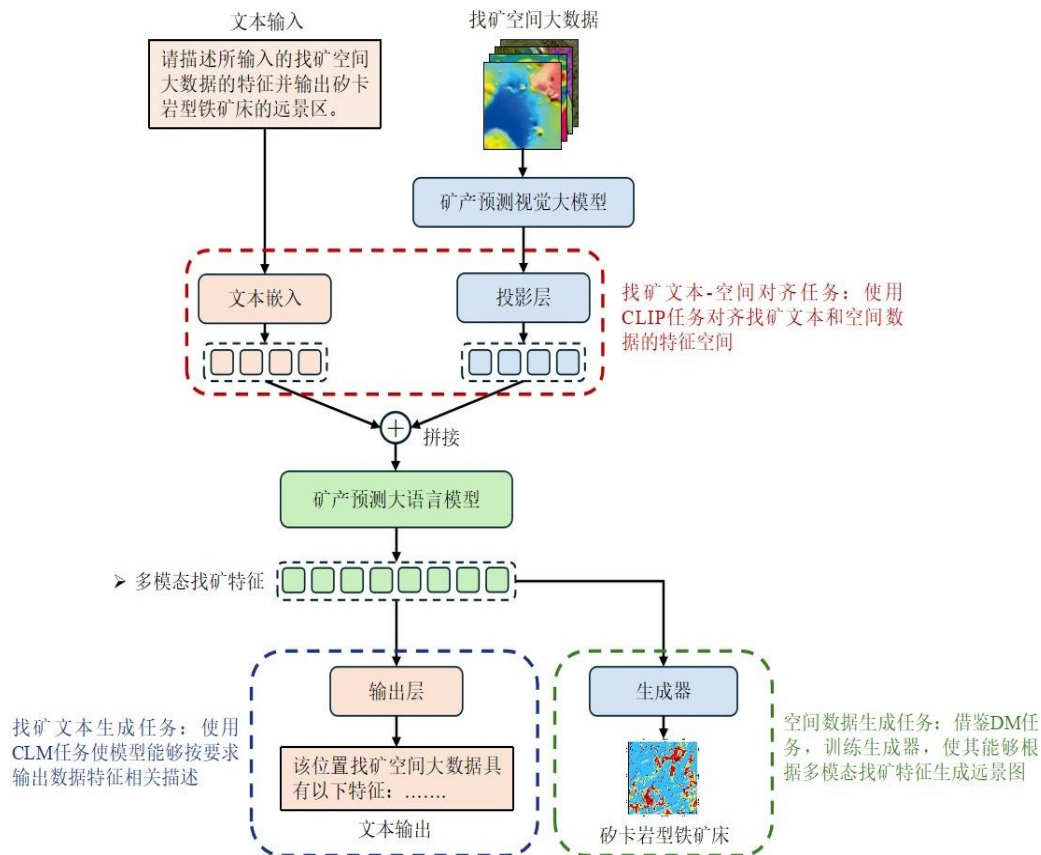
文本输入

请描述所输入的找矿空间大数据的特征并输出矽卡岩型铁矿床的远景区。

找矿空间大数据

矿产预测视觉大模型

文本嵌入

投影层

找矿文本-空间对齐任务：使用CLIP任务对齐找矿文本和空间数据的特征空间

拼接

矿产预测大语言模型

➢ 多模态找矿特征

输出层

该位置找矿空间大数据具有以下特征：……

文本输出

找矿文本生成任务：使用CLM任务使模型能够按要求输出数据特征相关描述

生成器

矽卡岩型铁矿床

空间数据生成任务：借鉴DM任务，训练生成器，使其能够根据多模态找矿特征生成远景图